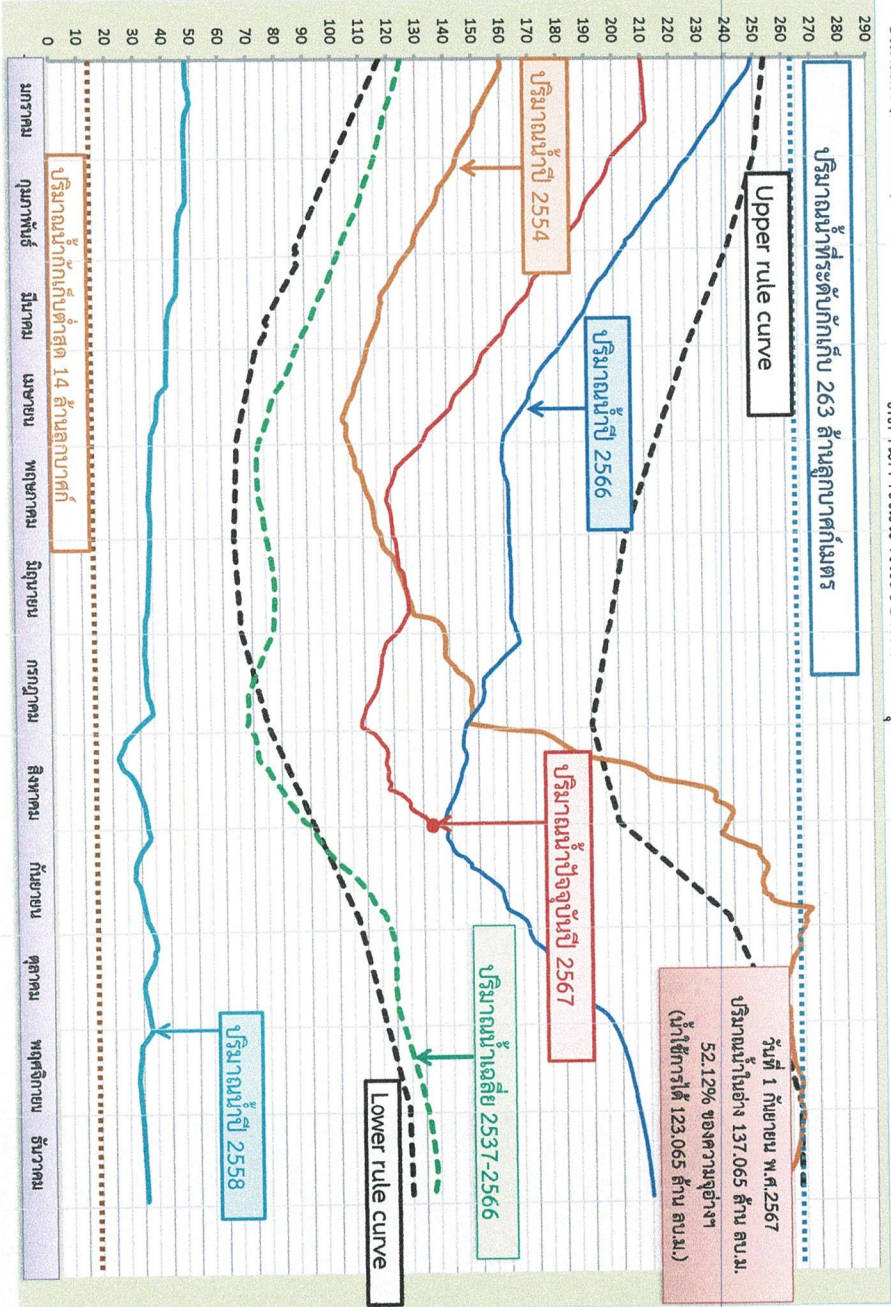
ปริมาณน้ำที่ระดับกักเก็บ 263 ล้านลูกบาศก์เมตร

Upper rule curve

ปริมาณน้ำปี 2566

ปริมาณน้ำปี 2554

ปริมาณน้ำปัจจุบันปี 2567

วันที่ 1 กันยายน พ.ศ.2567
ปริมาณน้ำในอ่าง 137.065 ล้าน ลบ.ม.
52.12% ของความจุอ่างฯ
(น้ำใช้การได้ 123.065 ล้าน ลบ.ม.)

ปริมาณน้ำเฉลี่ย 2537-2566

Lower rule curve

ปริมาณน้ำปี 2558

ปริมาณน้ำกักเก็บต่ำสุด 14 ล้านลูกบาศก์

0
10
20
30
40
50
60
70
80
90
100
110
120
130
140
150
160
170
180
190
200
210
220
230
240
250
260
270
280
290

มกราคม
กุมภาพันธ์
มีนาคม
เมษายน
พฤษภาคม
มิถุนายน
กรกฎาคม
สิงหาคม
กันยายน
ตุลาคม
พฤศจิกายน
ธันวาคม